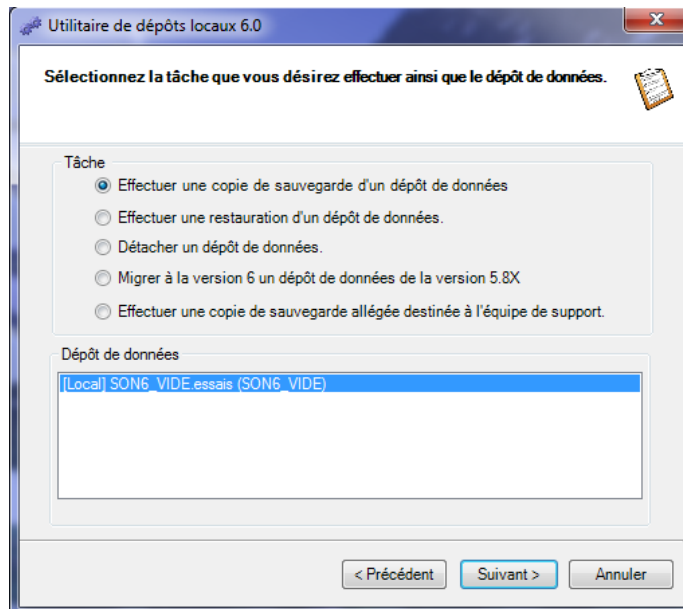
Utilitaire de dépôts locaux 6.0

Sélectionnez la tâche que vous désirez effectuer ainsi que le dépôt de données.

Tâche

Effectuer une copie de sauvegarde d'un dépôt de données

Effectuer une restauration d'un dépôt de données.

Détacher un dépôt de données.

Migrer à la version 6 un dépôt de données de la version 5.8X

Effectuer une copie de sauvegarde allégée destinée à l'équipe de support.

Dépôt de données

[Local] SON6_VIDE.essais (SON6_VIDE)

< Précédent

Suivant >

Annuler